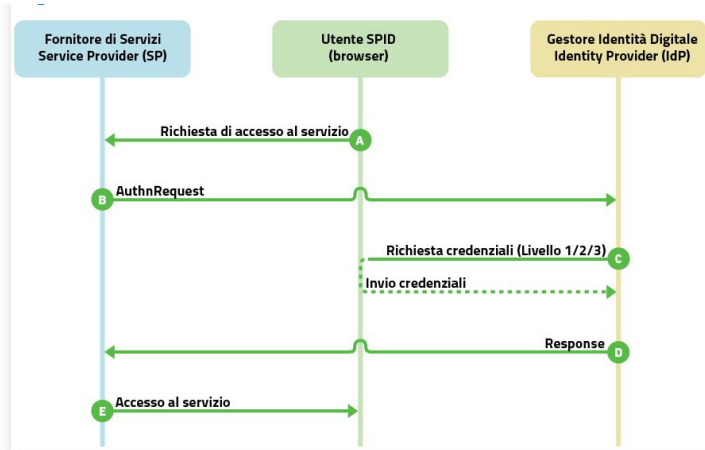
Fornitore di Servizi
Service Provider (SP)

Utente SPID
(browser)

Gestore Identità Digitale
Identity Provider (IdP)

Richiesta di accesso al servizio

A

B

AuthnRequest

Richiesta credenziali (Livello 1/2/3)

C

Invio credenziali

Response

D

E

Accesso al servizio